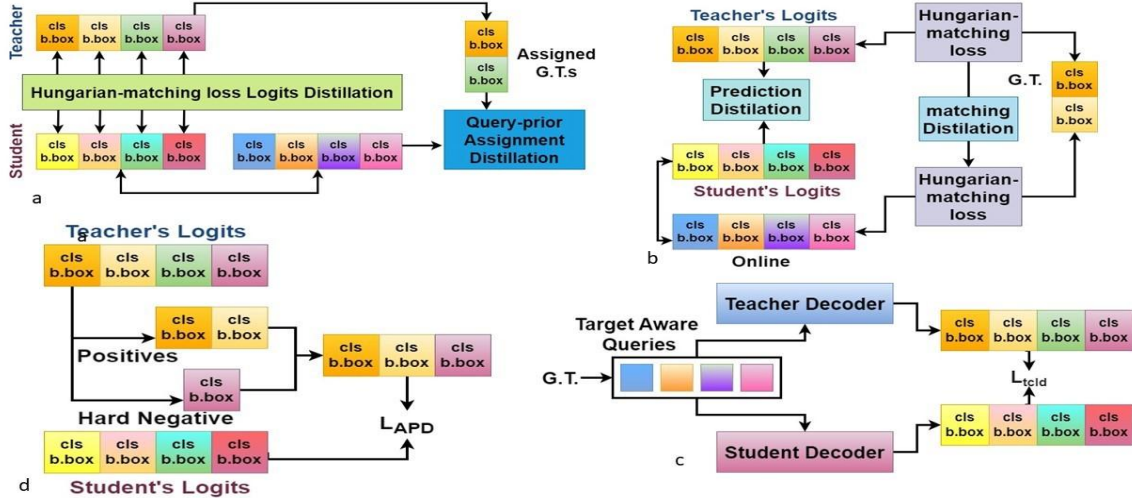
Teacher
cls b.box | cls b.box | cls b.box | cls b.box

Hungarian-matching loss Logits Distillation

Student
cls b.box | cls b.box | cls b.box | cls b.box

cls b.box | cls b.box | cls b.box | cls b.box

cls b.box
cls b.box
Assigned G.T.s

Query-prior Assignment Distillation

a

Teacher's Logits
cls b.box | cls b.box | cls b.box | cls b.box

Hungarian-matching loss

Prediction Distillation

matching Distilation

G.T.
cls b.box
cls b.box

cls b.box | cls b.box | cls b.box | cls b.box
Student's Logits

Hungarian-matching loss

cls b.box | cls b.box | cls b.box | cls b.box
Online

b

Teacher's Logits
a
cls b.box | cls b.box | cls b.box | cls b.box

cls b.box | cls b.box
Positives

cls b.box
Hard Negative

cls b.box | cls b.box | cls b.box

$L_{APD}$

cls b.box | cls b.box | cls b.box | cls b.box
Student's Logits

d

Target Aware Queries

G.T.

Teacher Decoder

cls b.box | cls b.box | cls b.box | cls b.box

$L_{tcld}$

Student Decoder

cls b.box | cls b.box | cls b.box | cls b.box

c